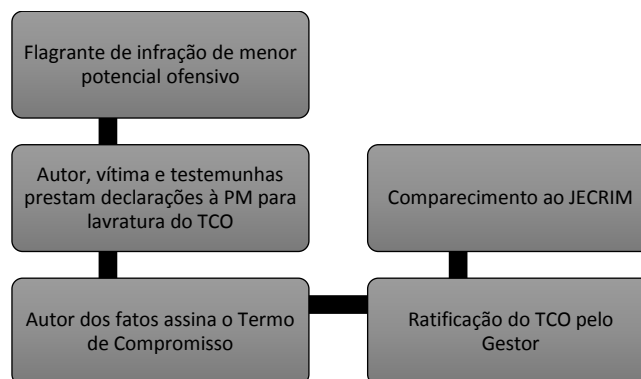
Flagrante de infração de menor potencial ofensivo

Autor, vítima e testemunhas prestam declarações à PM para lavratura do TCO

Autor dos fatos assina o Termo de Compromisso

Ratificação do TCO pelo Gestor

Comparecimento ao JECRIM